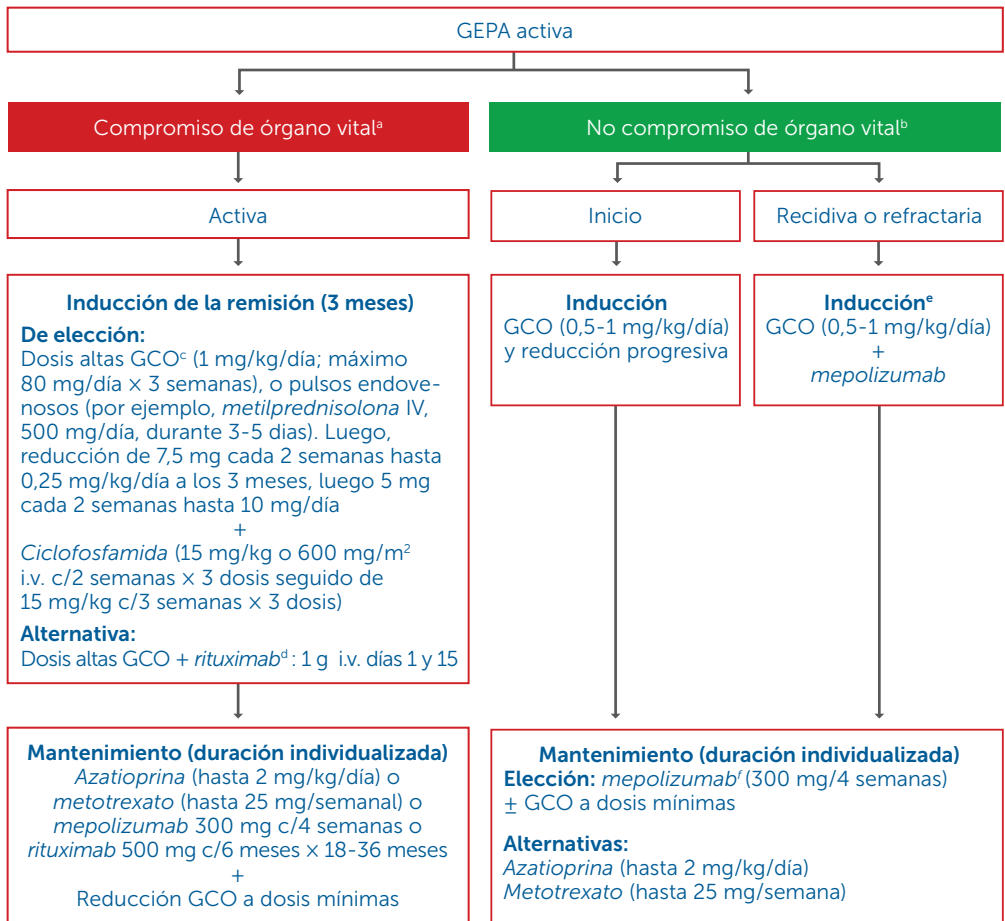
GEPA activa

Compromiso de órgano vital$^{a}$

No compromiso de órgano vital$^{b}$

Activa

Inicio

Recidiva o refractaria

**Inducción de la remisión (3 meses)**
**De elección:**
Dosis altas GCO$^{c}$ (1 mg/kg/día; máximo 80 mg/día × 3 semanas), o pulsos endovenosos (por ejemplo, *metilprednisolona* IV, 500 mg/día, durante 3-5 dias). Luego, reducción de 7,5 mg cada 2 semanas hasta 0,25 mg/kg/día a los 3 meses, luego 5 mg cada 2 semanas hasta 10 mg/día
+
*Ciclofosfamida* (15 mg/kg o 600 mg/m$^{2}$ i.v. c/2 semanas × 3 dosis seguido de 15 mg/kg c/3 semanas × 3 dosis)
**Alternativa:**
Dosis altas GCO + *rituximab*$^{d}$ : 1 g i.v. días 1 y 15

**Inducción**
GCO (0,5-1 mg/kg/día) y reducción progresiva

**Inducción$^{e}$**
GCO (0,5-1 mg/kg/día)
+
*mepolizumab*

**Mantenimiento (duración individualizada)**
*Azatioprina* (hasta 2 mg/kg/día) o *metotrexato* (hasta 25 mg/semanal) o *mepolizumab* 300 mg c/4 semanas o *rituximab* 500 mg c/6 meses × 18-36 meses
+
Reducción GCO a dosis mínimas

**Mantenimiento (duración individualizada)**
**Elección:** *mepolizumab$^{f}$* (300 mg/4 semanas)
± GCO a dosis mínimas

**Alternativas:**
*Azatioprina* (hasta 2 mg/kg/día)
*Metotrexato* (hasta 25 mg/semana)